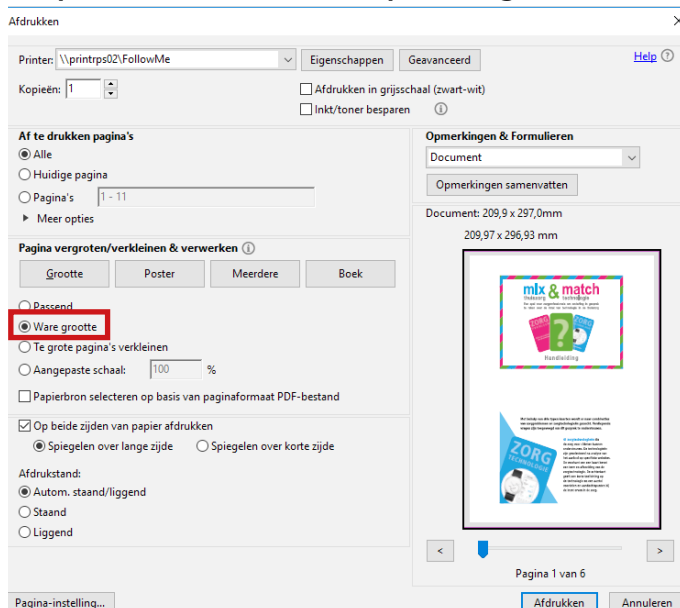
Afdrukken

Printer: \\printrps02\FollowMe

Eigenschappen

Geavanceerd

Help

Kopieën: 1

Afdrukken in grijsschaal (zwart-wit)

Inkt/toner besparen

Af te drukken pagina's

Alle

Huidige pagina

Pagina's 1 - 11

Meer opties

Pagina vergroten/verkleinen & verwerken

Grootte

Poster

Meerdere

Boek

Passend

Ware grootte

Te grote pagina's verkleinen

Aangepaste schaal: 100 %

Papierbron selecteren op basis van paginaformaat PDF-bestand

Op beide zijden van papier afdrukken

Spiegelen over lange zijde

Spiegelen over korte zijde

Afdrukstand:

Autom. staand/liggend

Staand

Liggend

Opmerkingen & Formulieren

Document

Opmerkingen samenvatten

Document: 209,9 x 297,0mm

209,97 x 296,93 mm

mix & match

ZORG

Handleiding

ZORG

Pagina 1 van 6

Pagina-instelling...

Afdrukken

Annuleren